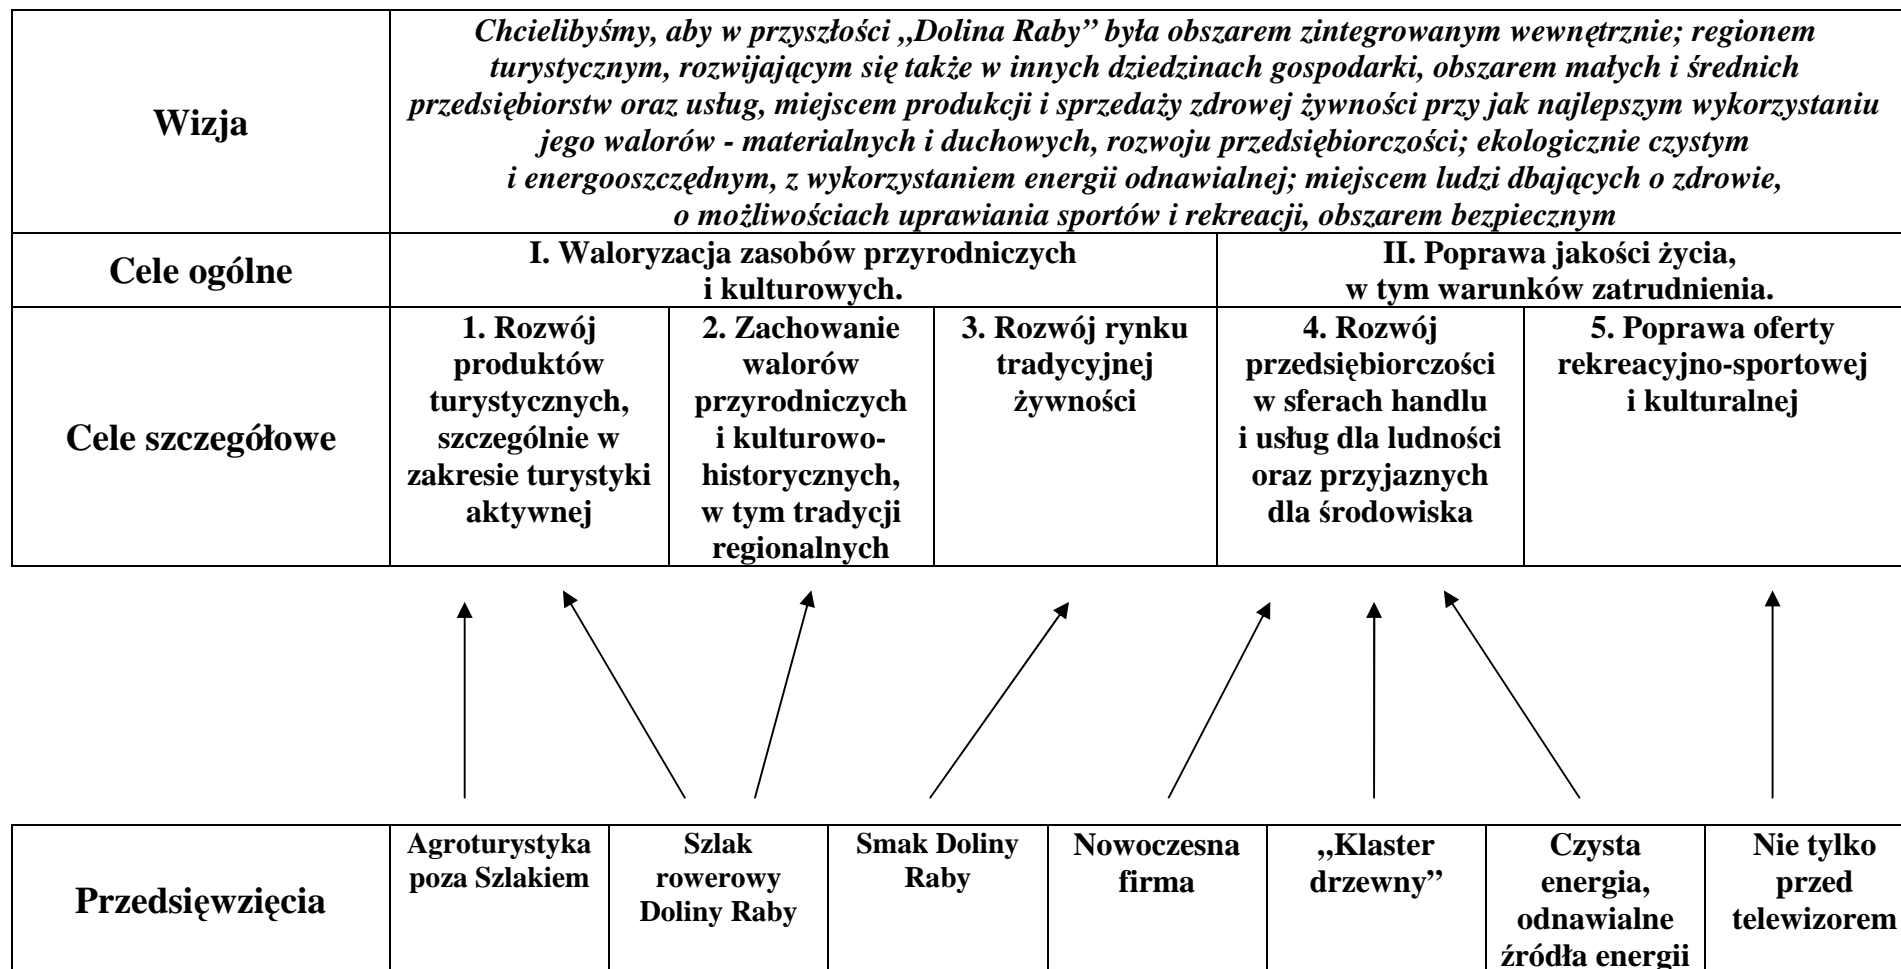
| Wizja | Chcielibyśmy, aby w przyszłości „Dolina Raby" była obszarem zintegrowanym wewnętrznie; regionem turystycznym, rozwijającym się także w innych dziedzinach gospodarki, obszarem małych i średnich przedsiębiorstw oraz usług, miejscem produkcji i sprzedaży zdrowej żywności przy jak najlepszym wykorzystaniu jego walorów - materialnych i duchowych, rozwoju przedsiębiorczości; ekologicznie czystym i energooszczędnym, z wykorzystaniem energii odnawialnej; miejscem ludzi dbających o zdrowie, o możliwościach uprawiania sportów i rekreacji, obszarem bezpiecznym | | | | |
|---|---|---|---|---|---|
| Cele ogólne | I. Waloryzacja zasobów przyrodniczych i kulturowych. | | | II. Poprawa jakości życia, w tym warunków zatrudnienia. | |
| Cele szczegółowe | 1. Rozwój produktów turystycznych, szczególnie w zakresie turystyki aktywnej | 2. Zachowanie walorów przyrodniczych i kulturowo-historycznych, w tym tradycji regionalnych | 3. Rozwój rynku tradycyjnej żywności | 4. Rozwój przedsiębiorczości w sferach handlu i usług dla ludności oraz przyjaznych dla środowiska | 5. Poprawa oferty rekreacyjno-sportowej i kulturalnej |

| Przedsięwzięcia | Agroturystyka poza Szlakiem | Szlak rowerowy Doliny Raby | Smak Doliny Raby | Nowoczesna firma | „Klaster drzewny" | Czysta energia, odnawialne źródła energii | Nie tylko przed telewizorem |
|---|---|---|---|---|---|---|---|